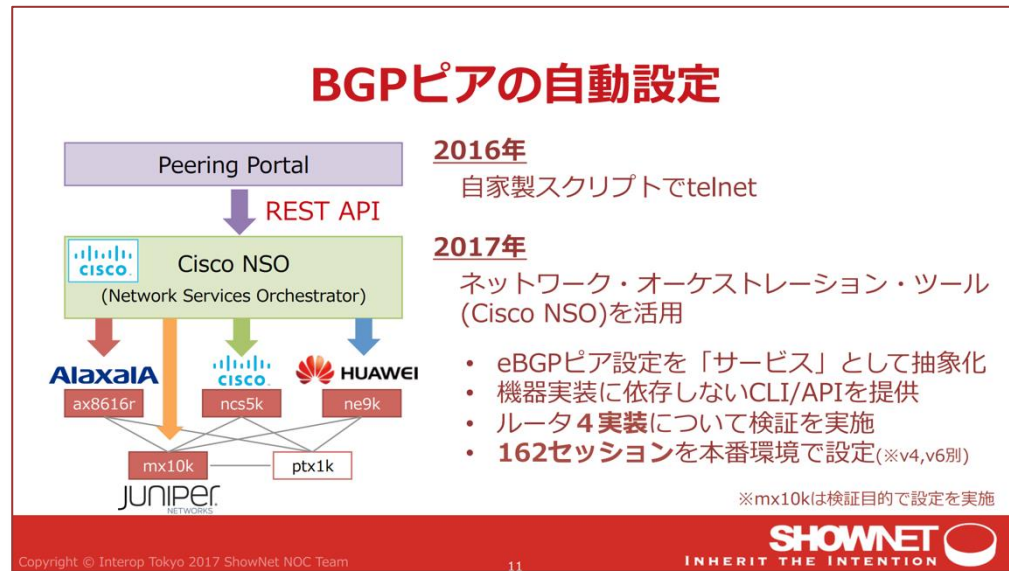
BGPピアの自動設定

Peering Portal

REST API

CISCO

Cisco NSO

(Network Services Orchestrator)

AlaxalA

CISCO

HUAWEI

ax8616r

ncs5k

ne9k

mx10k

ptx1k

JUNIPER NETWORKS

2016年

自家製スクリプトでtelnet

2017年

ネットワーク・オーケストレーション・ツール (Cisco NSO)を活用

• eBGPピア設定を「サービス」として抽象化
• 機器実装に依存しないCLI/APIを提供
• ルータ４実装について検証を実施
• 162セッションを本番環境で設定(※v4,v6別)

※mx10kは検証目的で設定を実施

Copyright © Interop Tokyo 2017 ShowNet NOC Team

11

SHOWNET

INHERIT THE INTENTION